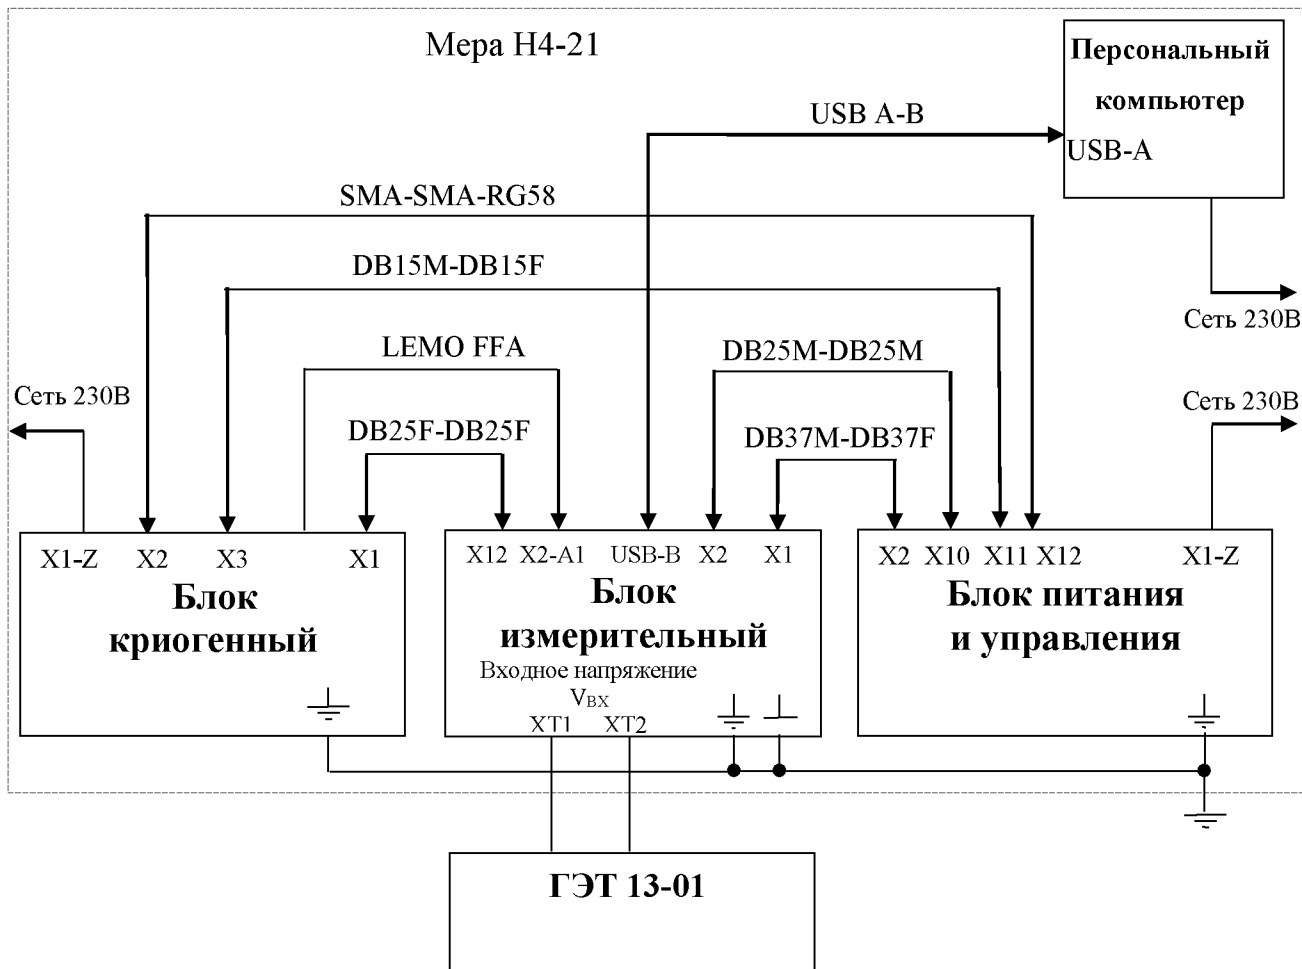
Мера Н4-21

Персональный компьютер

USB-A

USB A-B

SMA-SMA-RG58

DB15M-DB15F

Сеть 230В

LEMO FFA

DB25M-DB25M

Сеть 230В

Сеть 230В

DB25F-DB25F

DB37M-DB37F

X1-Z X2 X3 X1

Блок криогенный

X12 X2-A1 USB-B X2 X1

Блок измерительный

Входное напряжение $V_{BX}$

XT1 XT2

X2 X10 X11 X12 X1-Z

Блок питания и управления

ГЭТ 13-01